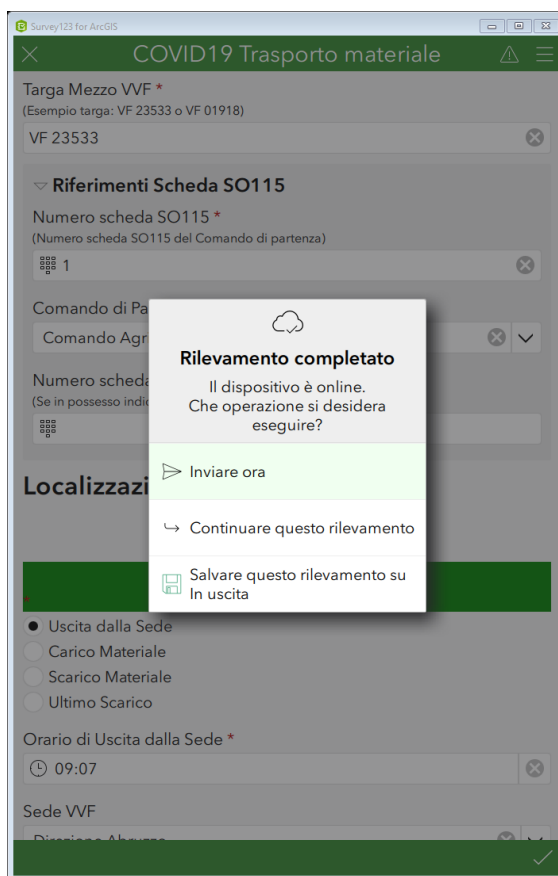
Survey123 for ArcGIS

COVID19 Trasporto materiale

Targa Mezzo VVF *
(Esempio targa: VF 23533 o VF 01918)

VF 23533

Riferimenti Scheda SO115

Numero scheda SO115 *
(Numero scheda SO115 del Comando di partenza)

1

Comando di Pa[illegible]

Comando Agr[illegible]

Numero scheda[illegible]
(Se in possesso indic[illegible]

Rilevamento completato

Il dispositivo è online.
Che operazione si desidera eseguire?

Inviare ora

Continuare questo rilevamento

Salvare questo rilevamento su In uscita

Localizzazi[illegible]

*

Uscita dalla Sede

Carico Materiale

Scarico Materiale

Ultimo Scarico

Orario di Uscita dalla Sede *

09:07

Sede VVF

Direzione Abruzzo